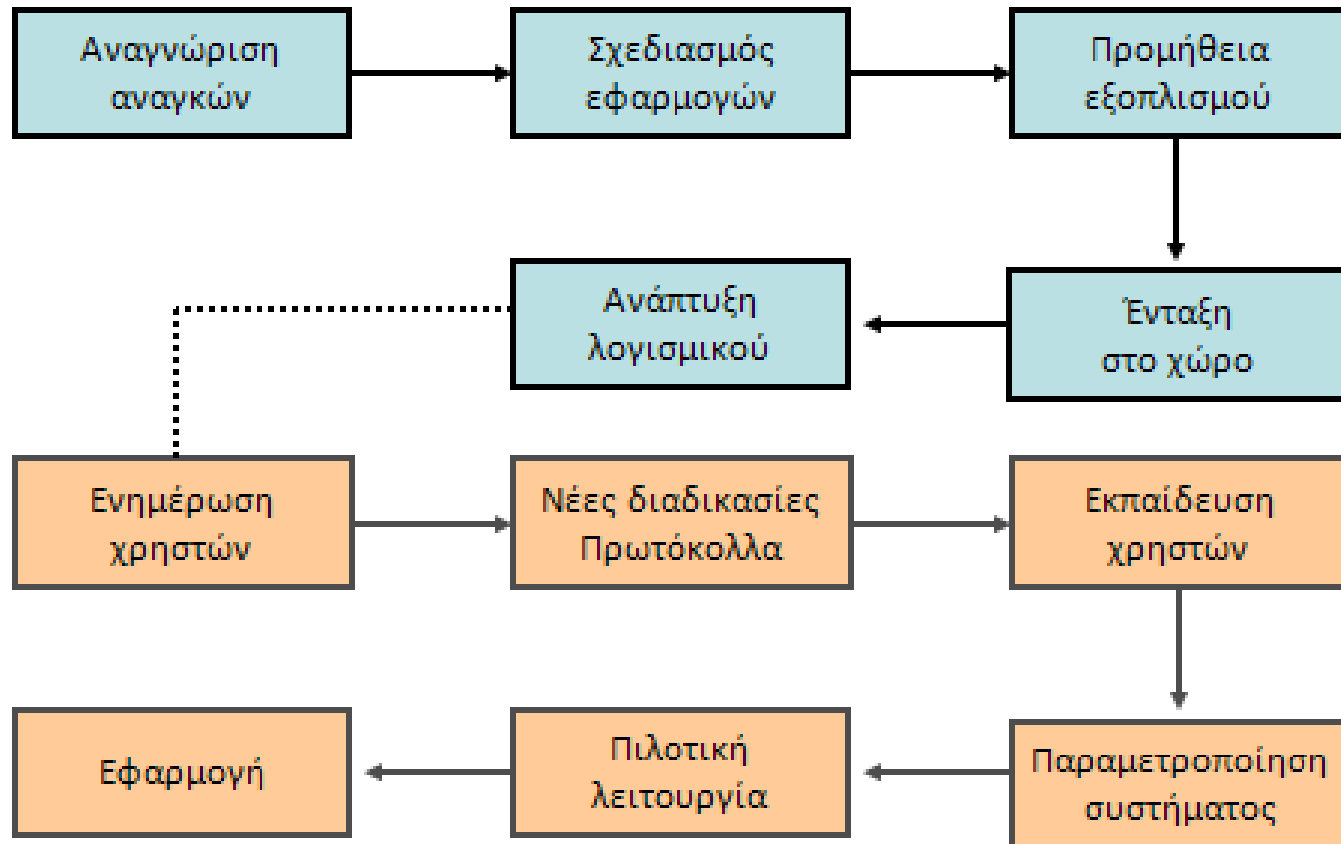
Αναγνώριση αναγκών

Σχεδιασμός εφαρμογών

Προμήθεια εξοπλισμού

Ένταξη στο χώρο

Ανάπτυξη λογισμικού

Ενημέρωση χρηστών

Νέες διαδικασίες Πρωτόκολλα

Εκπαίδευση χρηστών

Παραμετροποίηση συστήματος

Πιλοτική λειτουργία

Εφαρμογή